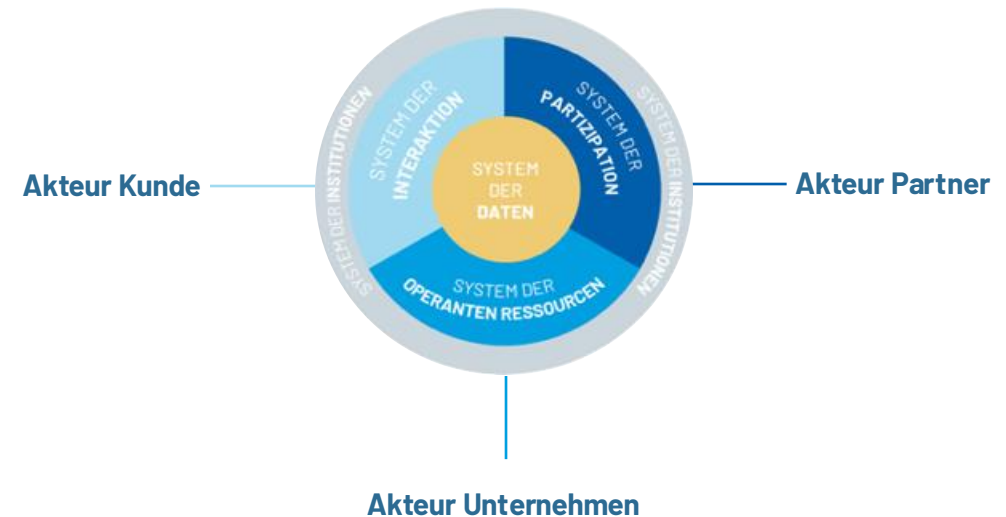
Akteur Kunde

SYSTEM DER INSTITUTIONEN

SYSTEM DER INTERAKTION

SYSTEM DER PARTIZIPATION

SYSTEM DER INSTITUTIONEN

Akteur Partner

SYSTEM DER DATEN

SYSTEM DER OPERANTEN RESSOURCEN

Akteur Unternehmen